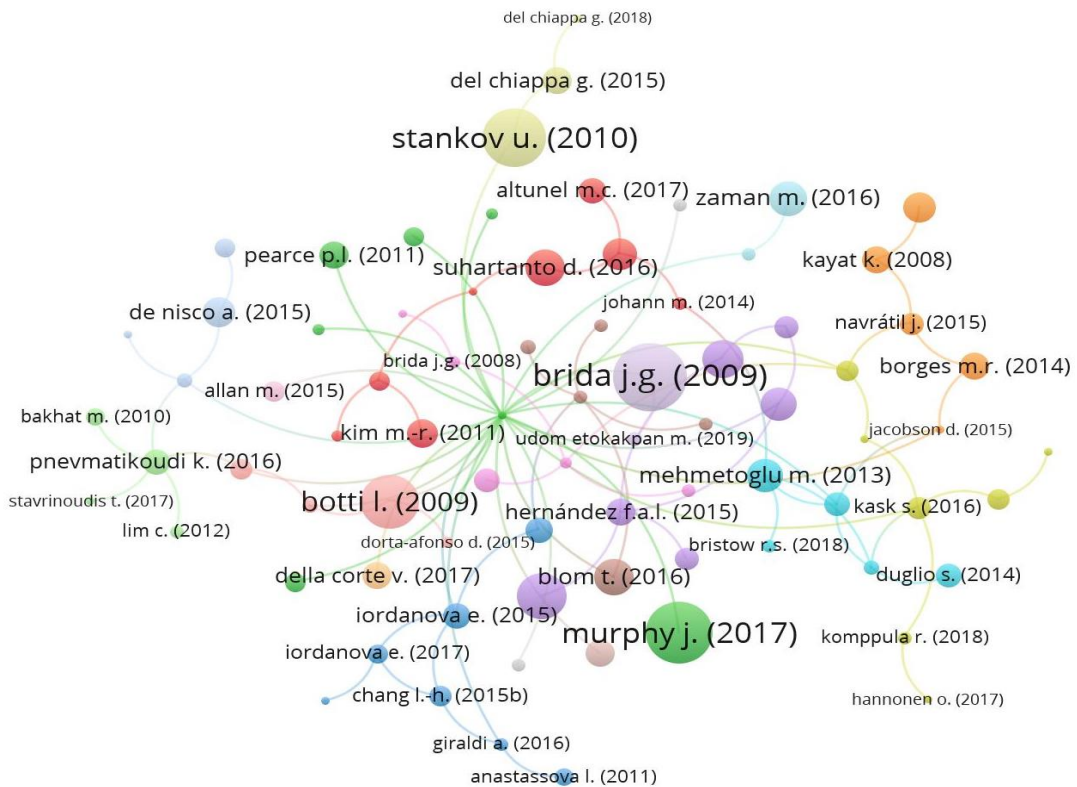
del chiappa g. (2018)
del chiappa g. (2015)
stankov u. (2010)
altunel m.c. (2017)
zaman m. (2016)
pearce p.l. (2011)
suhartanto d. (2016)
kayat k. (2008)
johann m. (2014)
de nisco a. (2015)
navrátil j. (2015)
brida j.g. (2008)
brida j.g. (2009)
borges m.r. (2014)
allan m. (2015)
bakhat m. (2010)
kim m.-r. (2011)
jacobson d. (2015)
udom etokakpan m. (2019)
pnevmatikoudi k. (2016)
mehmetoglu m. (2013)
stavrinoudis t. (2017)
botti l. (2009)
kask s. (2016)
hernández f.a.l. (2015)
lim c. (2012)
dorta-afonso d. (2015)
bristow r.s. (2018)
della corte v. (2017)
blom t. (2016)
duglio s. (2014)
iordanova e. (2015)
murphy j. (2017)
komppula r. (2018)
iordanova e. (2017)
chang l.-h. (2015b)
hannonen o. (2017)
giraldi a. (2016)
anastassova l. (2011)